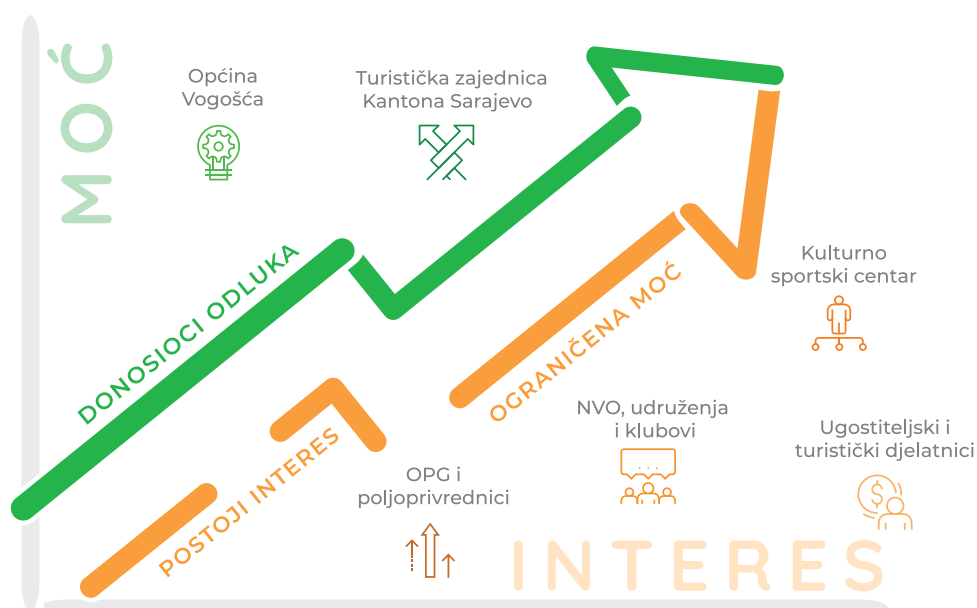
MOĆ

Općina Vogošća

Turistička zajednica Kantona Sarajevo

DONOSIOCI ODLUKA

OGRANIČENA MOĆ

Kulturno sportski centar

POSTOJI INTERES

NVO, udruženja i klubovi

Ugostiteljski i turistički djelatnici

OPG i poljoprivrednici

INTERES